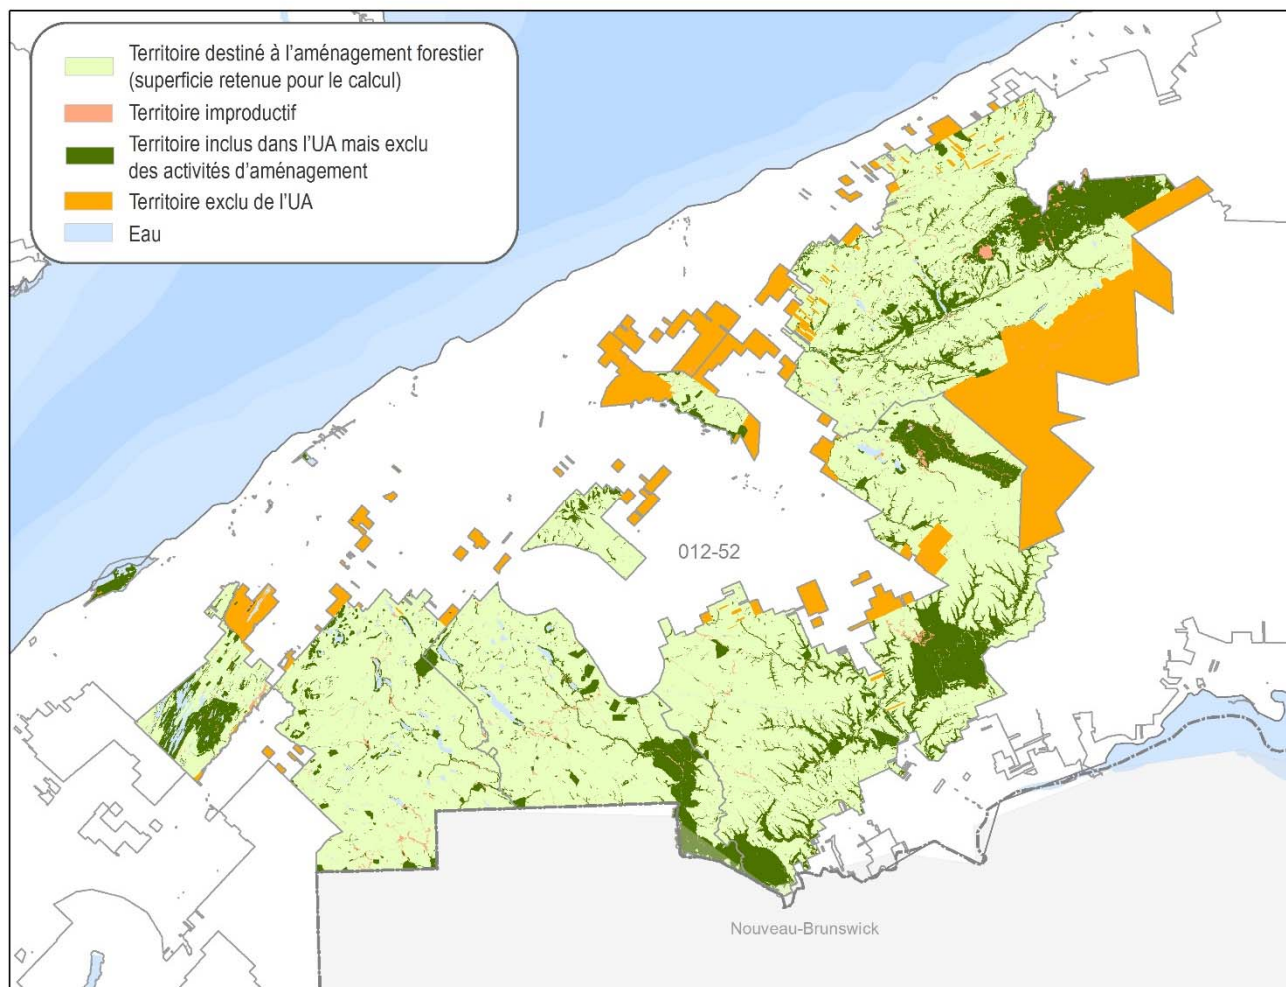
Territoire destiné à l'aménagement forestier (superficie retenue pour le calcul)
Territoire improductif
Territoire inclus dans l'UA mais exclu des activités d'aménagement
Territoire exclu de l'UA
Eau

012-52

Nouveau-Brunswick